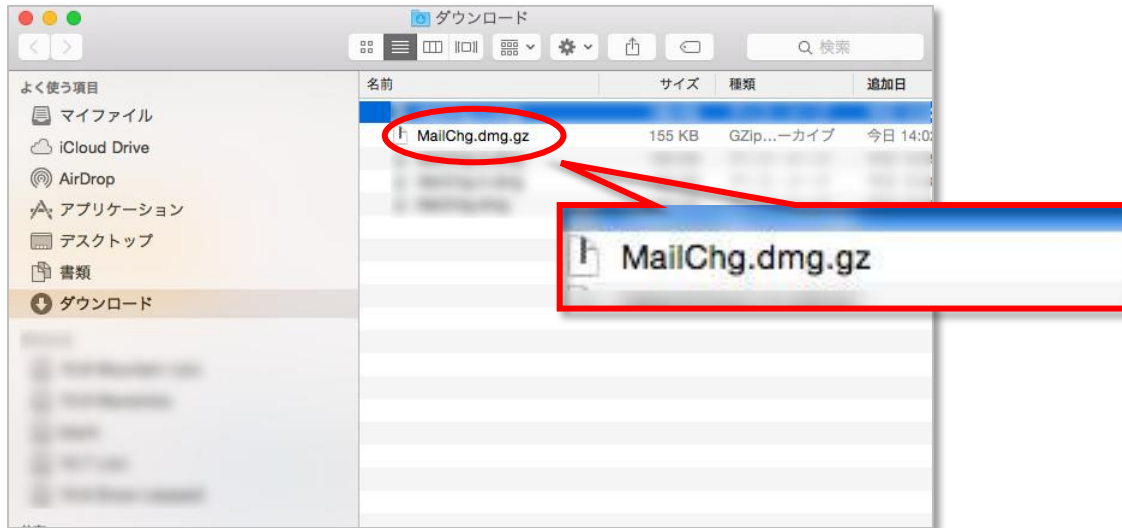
ダウンロード

検索

よく使う項目
マイファイル
iCloud Drive
AirDrop
アプリケーション
デスクトップ
書類
ダウンロード

| 名前 | サイズ | 種類 | 追加日 |
|---|---|---|---|
| MailChg.dmg.gz | 155 KB | GZip…ーカイブ | 今日 14:0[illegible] |

MailChg.dmg.gz